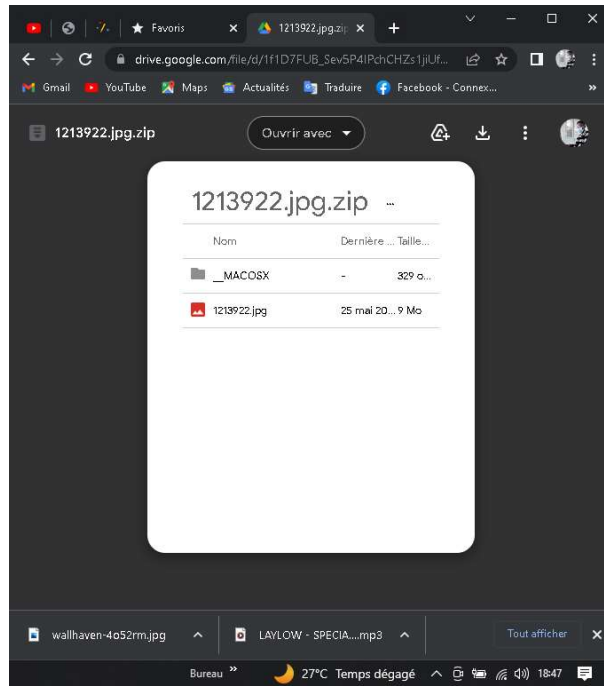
Favoris
1213922.jpg.zip
drive.google.com/file/d/1f1D7FUB_Sev5P4IPchCHZs1jiUf...
Gmail YouTube Maps Actualités Traduire Facebook - Connex...
1213922.jpg.zip
Ouvrir avec
1213922.jpg.zip
| Nom | Dernière ... | Taille... |
|---|---|---|
| __MACOSX | - | 329 o... |
| 1213922.jpg | 25 mai 20... | 9 Mo |
wallhaven-4o52rm.jpg
LAYLOW - SPECIA....mp3
Tout afficher
Bureau
27°C Temps dégagé
18:47